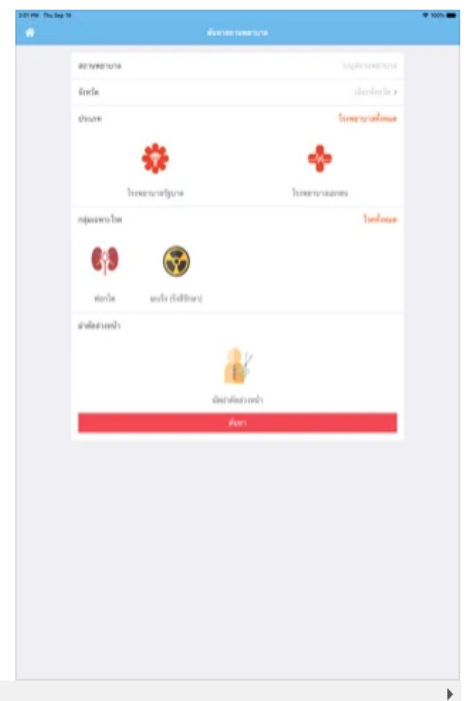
2:01 PM Thu Sep 19

100%

ค้นหาสถานพยาบาล

สถานพยาบาล

ระบุสถานพยาบาล

จังหวัด

เลือกจังหวัด >

ประเภท

โรงพยาบาลทั้งหมด

โรงพยาบาลรัฐบาล

โรงพยาบาลเอกชน

กลุ่มเฉพาะโรค

โรคทั้งหมด

ฟอกไต

มะเร็ง (รังสีรักษา)

ผ่าตัดล่วงหน้า

นัดผ่าตัดล่วงหน้า

ค้นหา